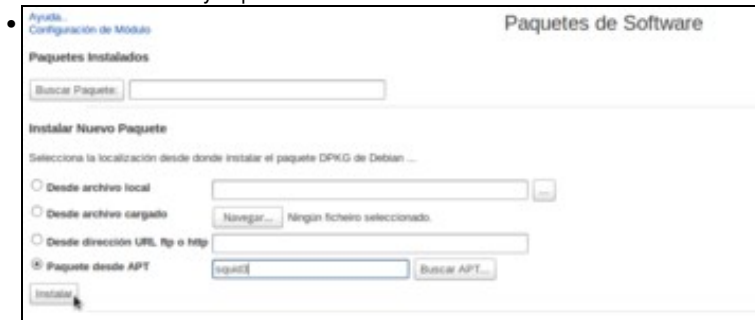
Ayuda..
Configuración de Módulo

Paquetes de Software

Paquetes Instalados

Buscar Paquete:

Instalar Nuevo Paquete

Selecciona la localización desde donde instalar el paquete DPKG de Debian ...

Desde archivo local

...

Desde archivo cargado

Navegar...

Ningún fichero seleccionado.

Desde dirección URL ftp o http

Paquete desde APT

squid3

Buscar APT...

Instalar